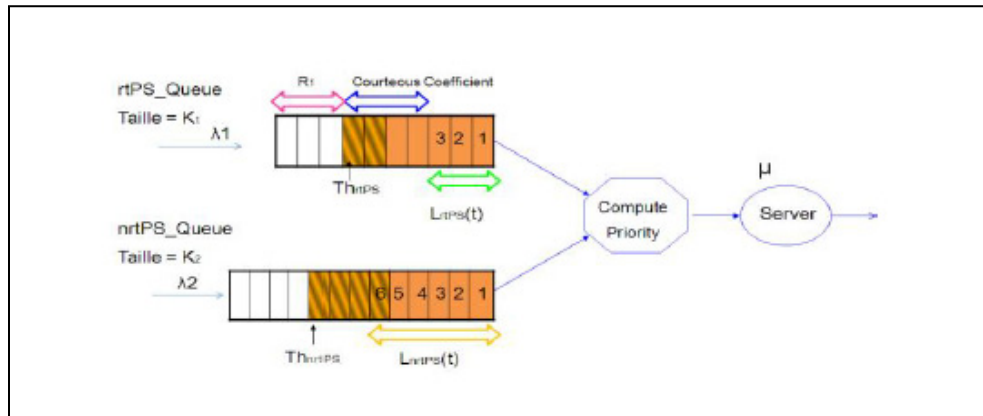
rtPS_Queue

Taille = $K_1$

$R_1$

Courteous Coefficient

λ1

3 2 1

$Th_{rtPS}$

$L_{rtPS}(t)$

nrtPS_Queue

Taille = $K_2$

λ2

6 5 4 3 2 1

$Th_{nrtPS}$

$L_{nrtPS}(t)$

Compute Priority

μ

Server